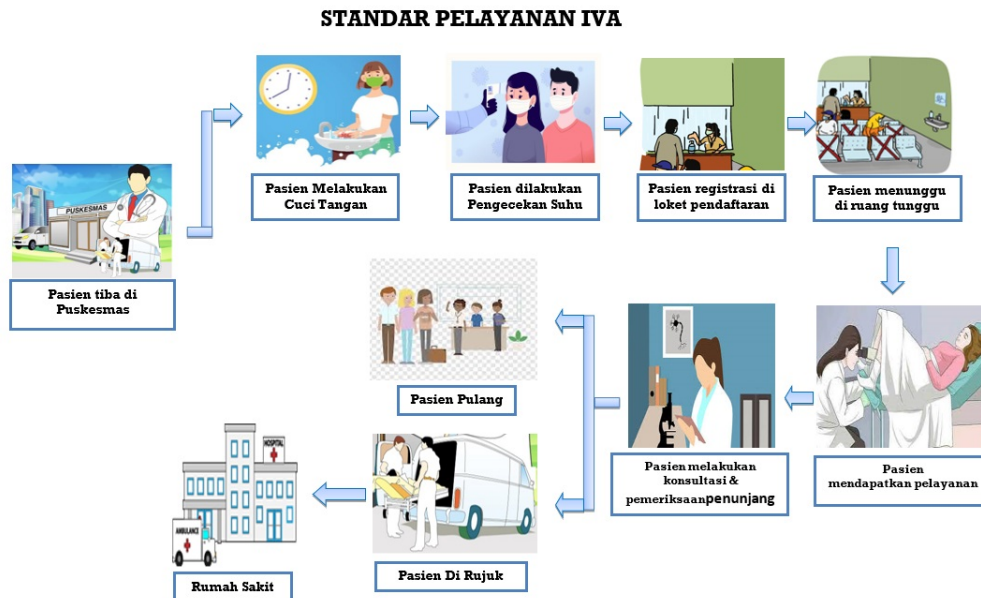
STANDAR PELAYANAN IVA

PUSKESMAS

Pasien tiba di Puskesmas

Pasien Melakukan Cuci Tangan

Pasien dilakukan Pengecekan Suhu

Pasien registrasi di loket pendaftaran

Pasien menunggu di ruang tunggu

Pasien mendapatkan pelayanan

Pasien melakukan konsultasi & pemeriksaan penunjang

Pasien Pulang

Pasien Di Rujuk

HOSPITAL

AMBULANCE

Rumah Sakit